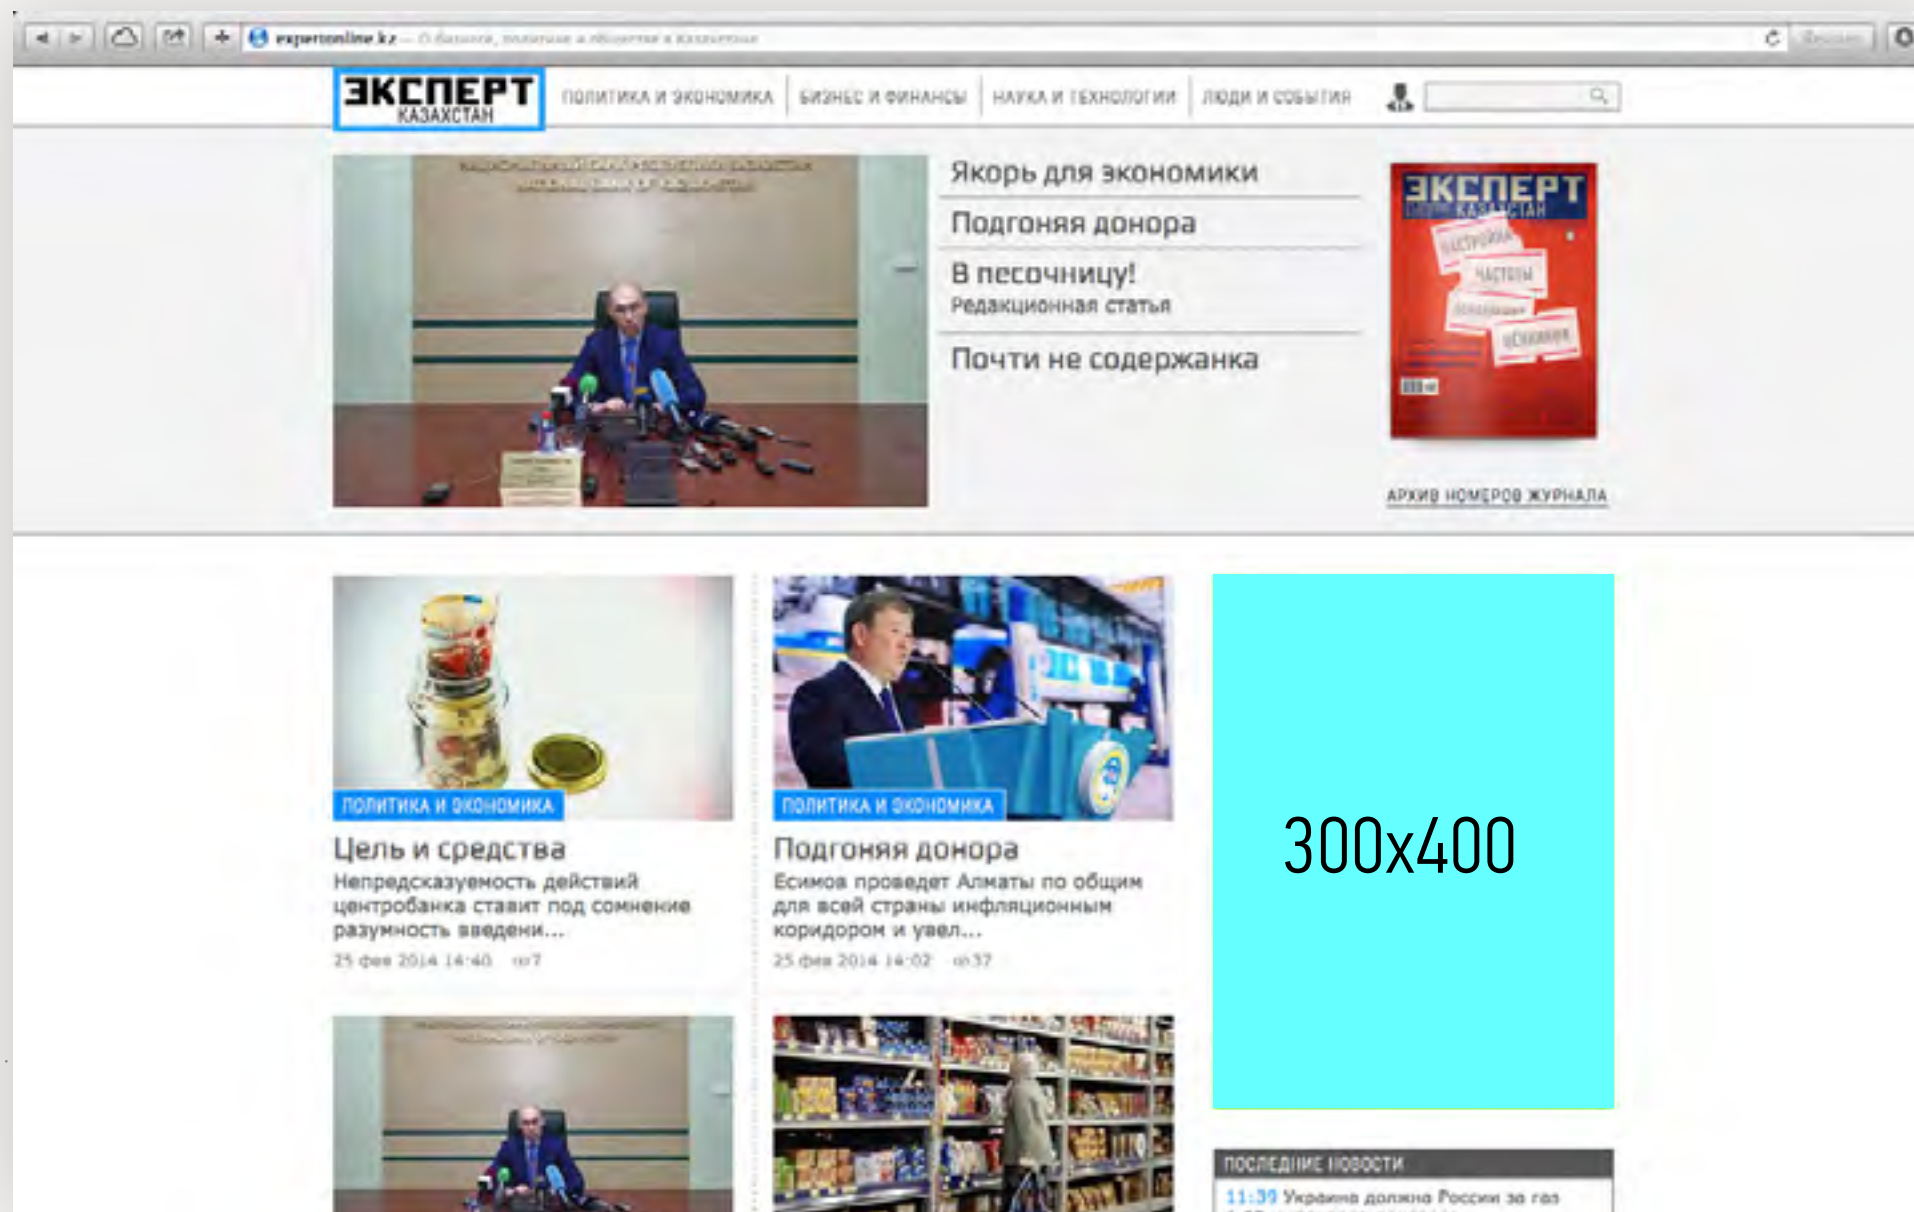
expertonline.kz — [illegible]

ЭКСПЕРТ КАЗАХСТАН

ПОЛИТИКА И ЭКОНОМИКА | БИЗНЕС И ФИНАНСЫ | НАУКА И ТЕХНОЛОГИИ | ЛЮДИ И СОБЫТИЯ

Якорь для экономики

Подгоняя донора

В песочницу!
Редакционная статья

Почти не содержанка

ЭКСПЕРТ КАЗАХСТАН

АРХИВ НОМЕРОВ ЖУРНАЛА

ПОЛИТИКА И ЭКОНОМИКА
Цель и средства
Непредсказуемость действий центробанка ставит под сомнение разумность введени...
25 фев 2014 14:40 7

ПОЛИТИКА И ЭКОНОМИКА
Подгоняя донора
Есимов проведет Алматы по общим для всей страны инфляционным коридором и увел...
25 фев 2014 14:02 37

300x400

ПОСЛЕДНИЕ НОВОСТИ
11:39 Украина должна России за газ